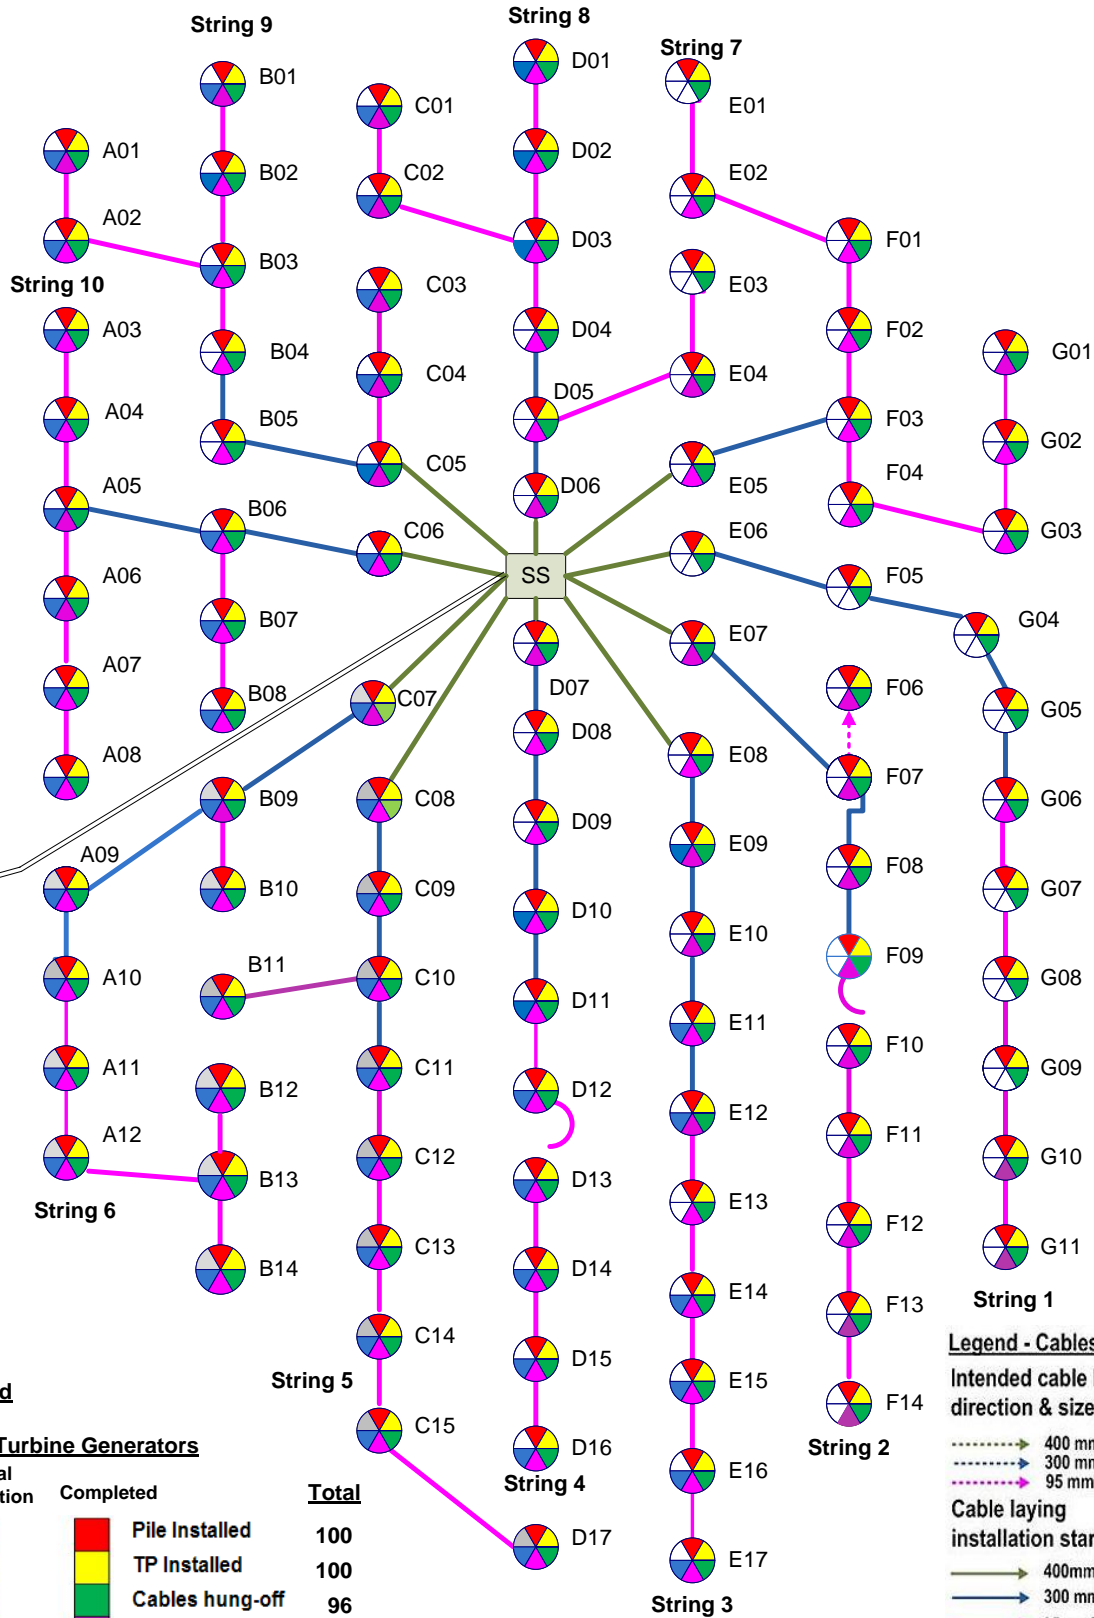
String 9
String 8
String 7
B01
C01
D01
E01
A01
B02
C02
D02
E02
A02
B03
D03
F01
String 10
C03
E03
A03
B04
C04
D04
F02
G01
A04
B05
D05
E04
F03
G02
A05
C05
D06
E05
F04
B06
C06
E06
G03
A06
SS
F05
B07
E07
G04
A07
B08
C07
D07
F06
G05
A08
B09
C08
D08
E08
F07
G06
A09
B10
C09
D09
E09
F08
G07
A10
B11
C10
D10
E10
F09
G08
A11
B12
C11
D11
E11
F10
G09
A12
B13
C12
D12
E12
F11
G10
String 6
B14
C13
D13
E13
F12
G11
C14
D14
E14
F13
String 1
Legend - Cables
Intended cable direction & size
400 mm
300 mm
95 mm
String 5
D15
E15
F14
String 2
C15
D16
E16
Cable laying installation star
400mm
300 mm
d
Turbine Generators
al
tion
Completed
Total
String 4
Pile Installed
100
D17
TP Installed
100
E17
Cables hung-off
96
String 3